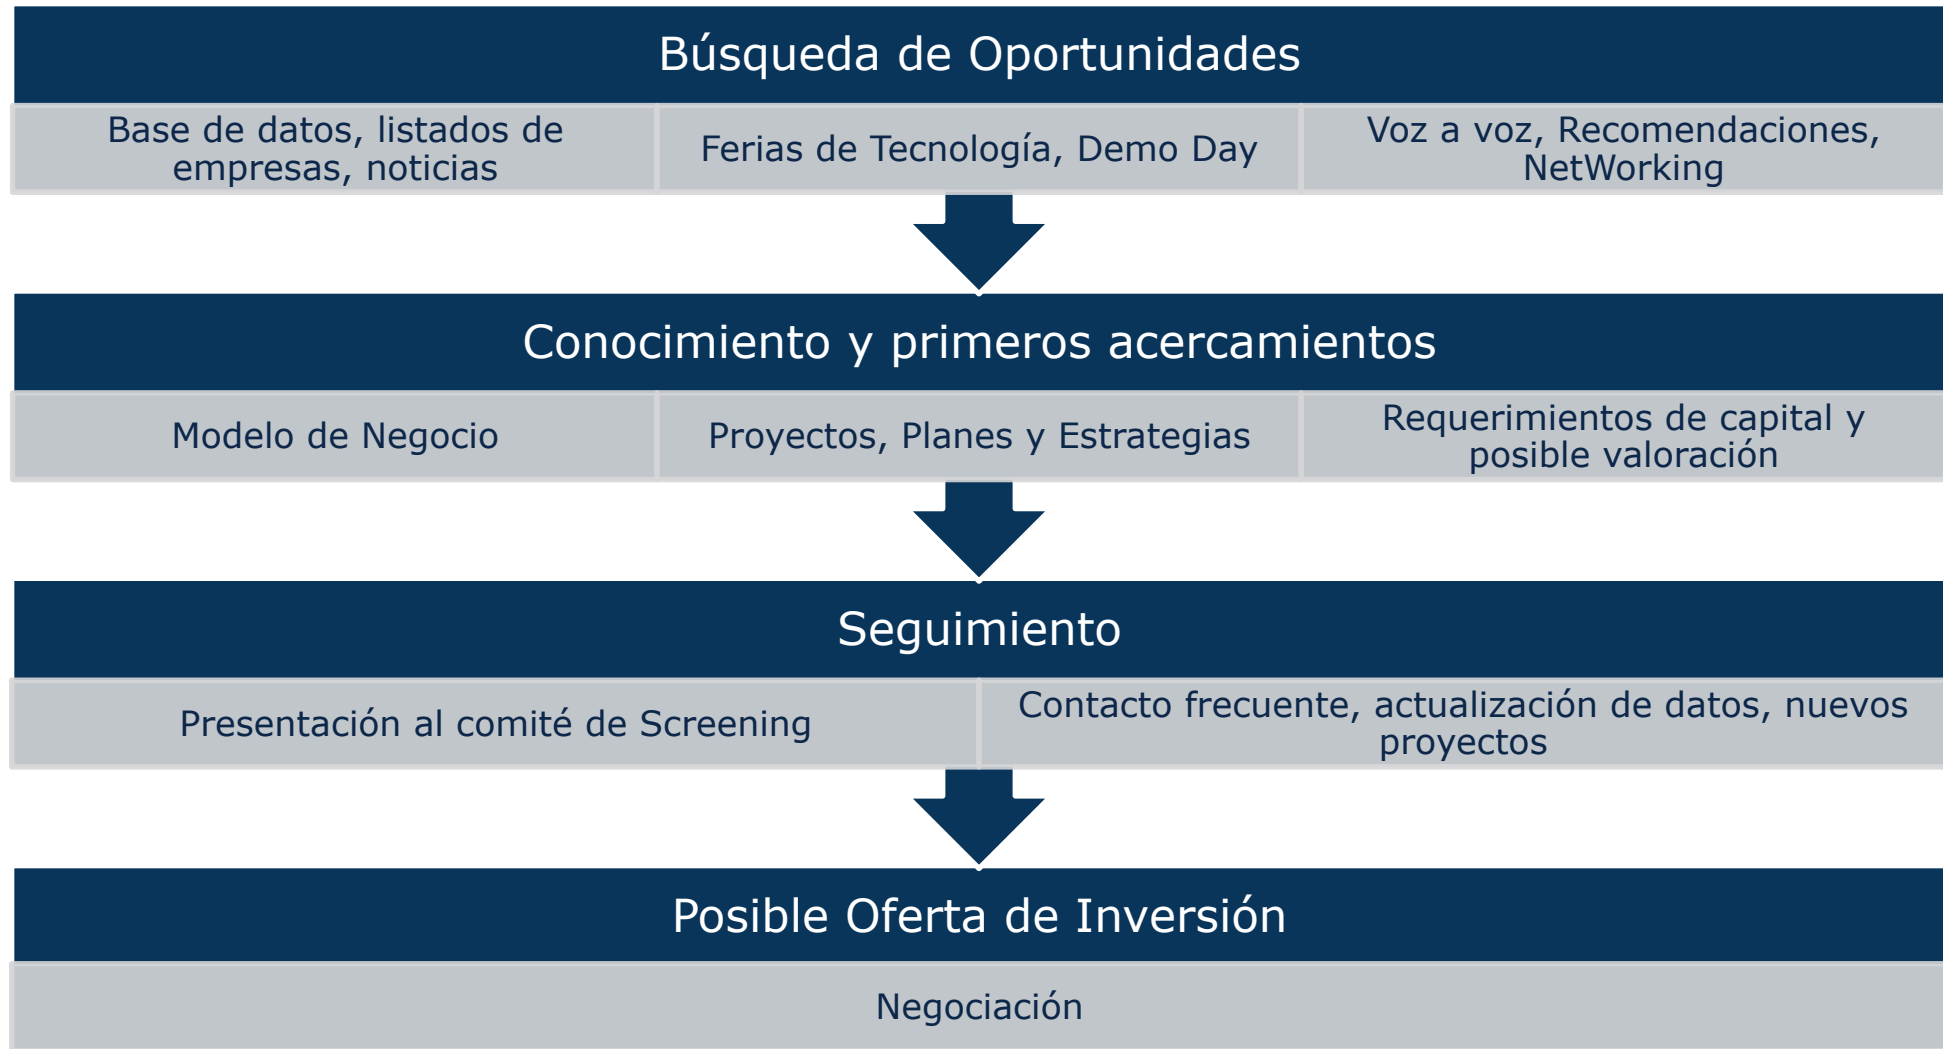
Búsqueda de Oportunidades

Base de datos, listados de empresas, noticias

Ferias de Tecnología, Demo Day

Voz a voz, Recomendaciones, NetWorking

Conocimiento y primeros acercamientos

Modelo de Negocio

Proyectos, Planes y Estrategias

Requerimientos de capital y posible valoración

Seguimiento

Presentación al comité de Screening

Contacto frecuente, actualización de datos, nuevos proyectos

Posible Oferta de Inversión

Negociación